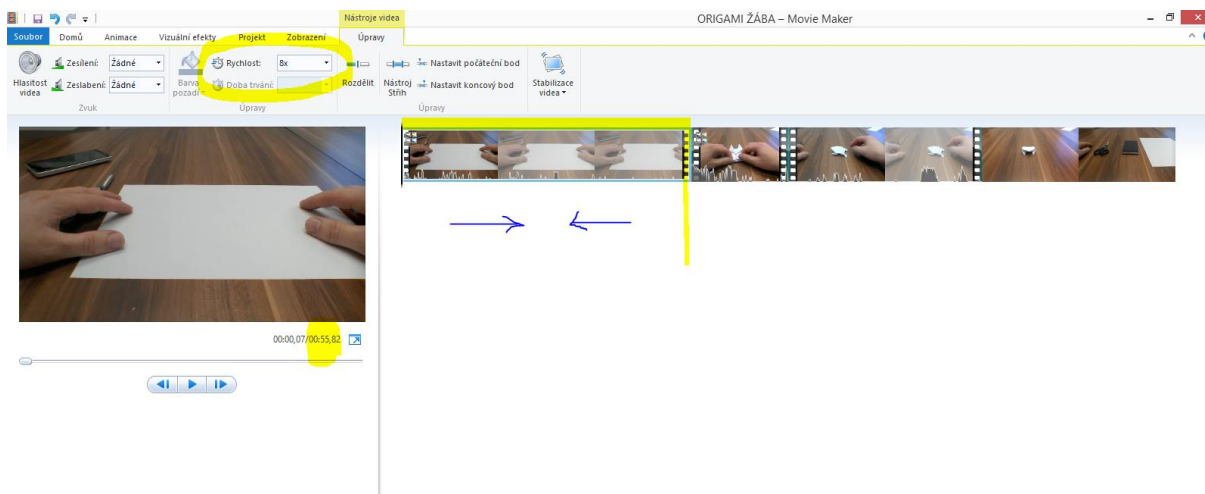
Nástroje videa

ORIGAMI ŽÁBA – Movie Maker

Soubor Domů Animace Vizuální efekty Projekt Zobrazení Úpravy

Hlasitost videa

Zesílení: Žádné

Zeslabení: Žádné

Zvuk

Barva pozadí

Rychlost: 8x

Doba trvání:

Úpravy

Rozdělit

Nástroj Střih

Nastavit počáteční bod

Nastavit koncový bod

Úpravy

Stabilizace videa

00:00,07/00:55,82